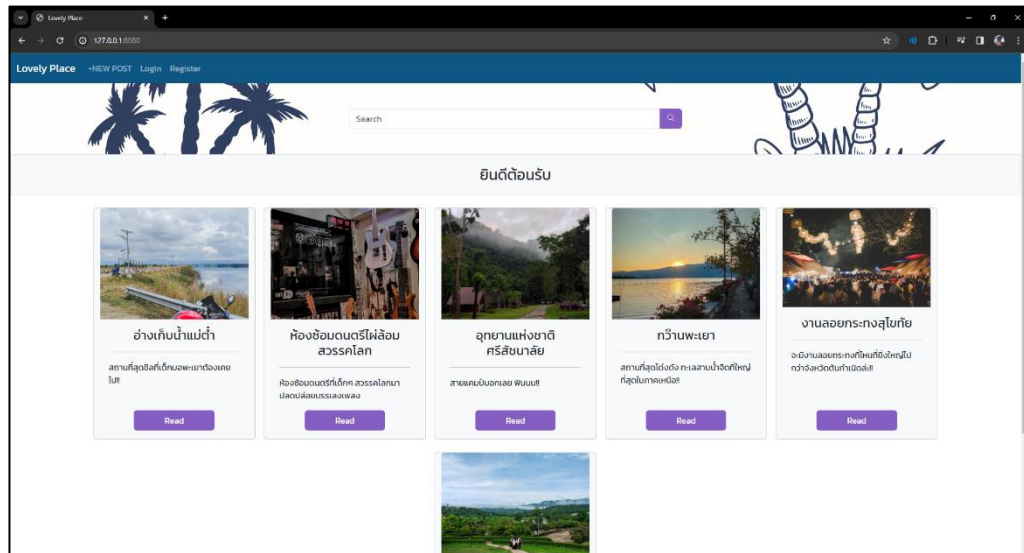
Lovely Place

127.0.0.1:8080

Lovely Place +NEW POST Login Register

Search

ยินดีต้อนรับ

อ่างเก็บน้ำแม่ต๋ำ

สถานที่สุดชิลที่เด็กมอพะเยาต้องเคยไป!!

Read

ห้องซ้อมดนตรีไผ่ล้อมสวรรคโลก

ห้องซ้อมดนตรีที่เด็กศ สวรรคโลกมาปลดปล่อยบรรเลงเพลง

Read

อุทยานแห่งชาติศรีสัชนาลัย

สายแคมป์บอกเลย ฟินนน!!

Read

กว๊านพะเยา

สถานที่สุดโด่งดัง ทะเลสาบน้ำจืดที่ใหญ่ที่สุดในภาคเหนือ!!

Read

งานลอยกระทงสุโขทัย

จะมีงานลอยกระทงที่ไหนที่ยิ่งใหญ่ไปกว่าจังหวัดต้นกำเนิดล่ะ!!

Read